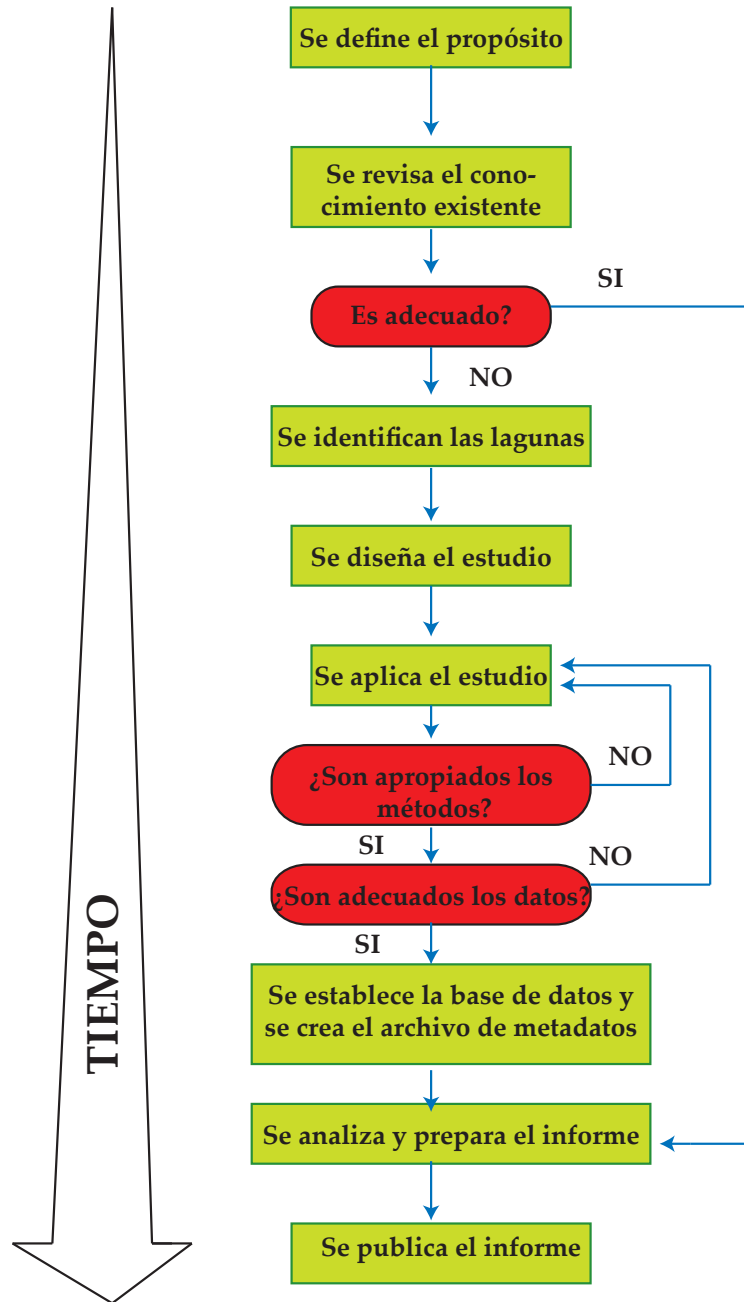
TIEMPO

Se define el propósito

Se revisa el conocimiento existente

Es adecuado?

SI

NO

Se identifican las lagunas

Se diseña el estudio

Se aplica el estudio

¿Son apropiados los métodos?

NO

SI

NO

¿Son adecuados los datos?

SI

Se establece la base de datos y se crea el archivo de metadatos

Se analiza y prepara el informe

Se publica el informe